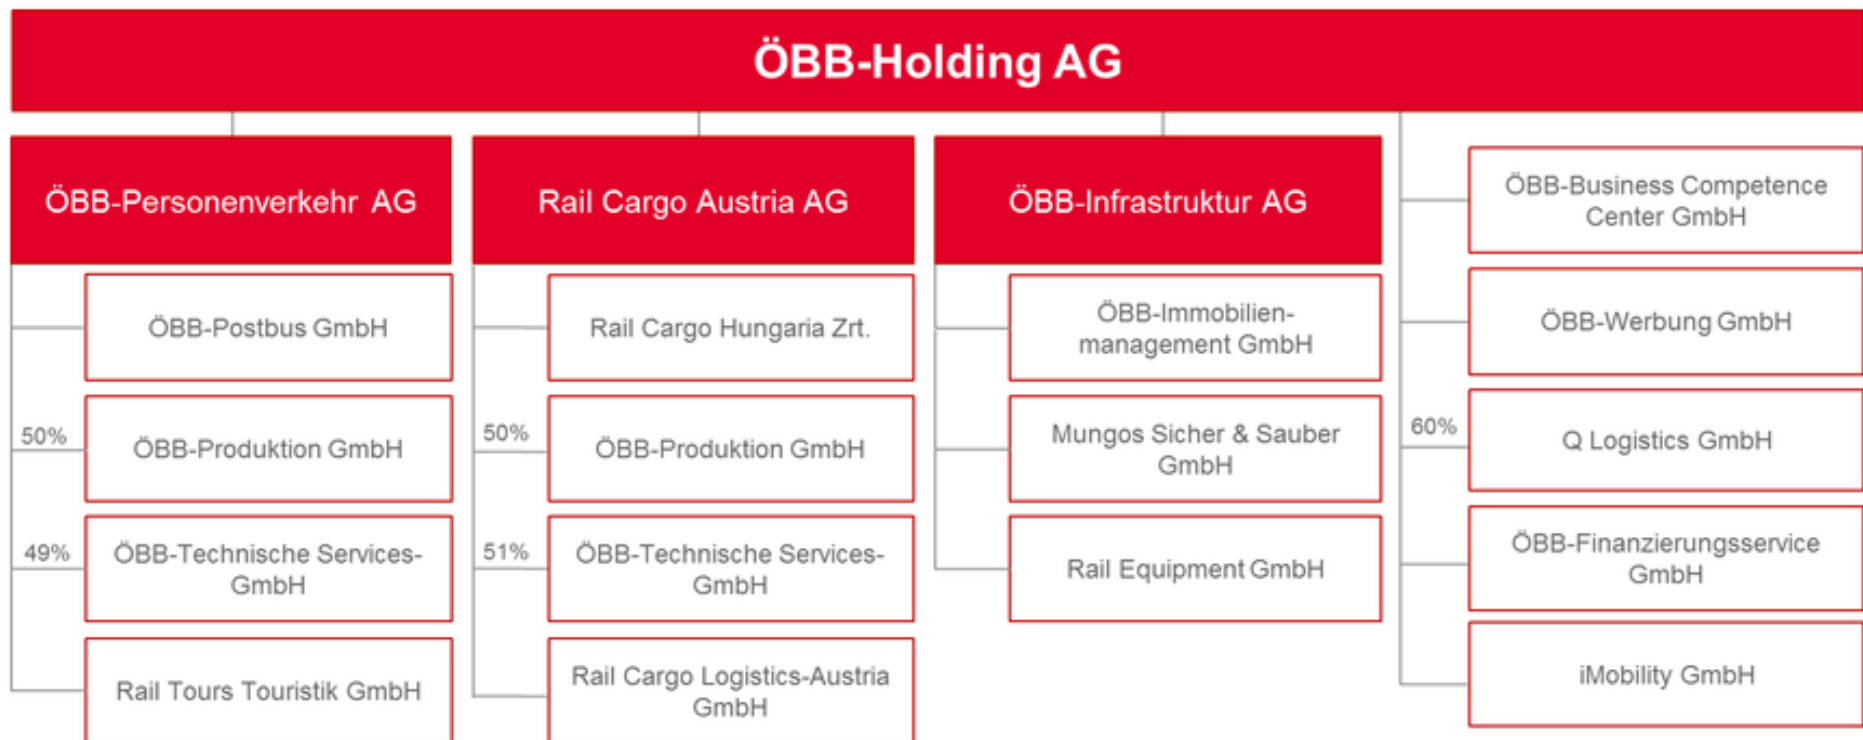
ÖBB-Holding AG

ÖBB-Personenverkehr AG

ÖBB-Postbus GmbH

50%

ÖBB-Produktion GmbH

49%

ÖBB-Technische Services-GmbH

Rail Tours Touristik GmbH

Rail Cargo Austria AG

Rail Cargo Hungaria Zrt.

50%

ÖBB-Produktion GmbH

51%

ÖBB-Technische Services-GmbH

Rail Cargo Logistics-Austria GmbH

ÖBB-Infrastruktur AG

ÖBB-Immobilienmanagement GmbH

Mungos Sicher & Sauber GmbH

Rail Equipment GmbH

ÖBB-Business Competence Center GmbH

ÖBB-Werbung GmbH

60%

Q Logistics GmbH

ÖBB-Finanzierungsservice GmbH

iMobility GmbH